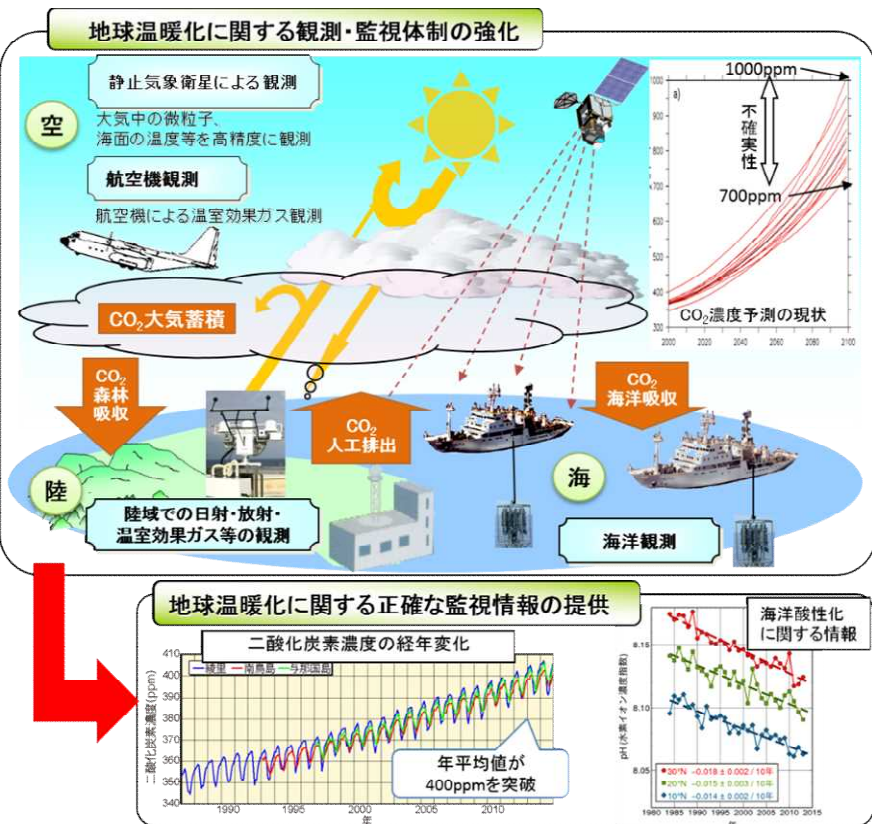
地球温暖化に関する観測・監視体制の強化

空

静止気象衛星による観測

大気中の微粒子、海面の温度等を高精度に観測

航空機観測

航空機による温室効果ガス観測

1000ppm

不確実性

700ppm

a)

$CO_2$濃度予測の現状

2000 2020 2040 2060 2080 2100

$CO_2$大気蓄積

$CO_2$ 森林吸収

$CO_2$ 人工排出

$CO_2$ 海洋吸収

陸

海

陸域での日射・放射・温室効果ガス等の観測

海洋観測

地球温暖化に関する正確な監視情報の提供

二酸化炭素濃度の経年変化

綾里 南鳥島 与那国島

二酸化炭素濃度(ppm)

410 400 390 380 370 360 350 340

1990 1995 2000 2005 2010

年

年平均値が400ppmを突破

海洋酸性化に関する情報

pH(水素イオン濃度指数)

8.15 8.10 8.05

30°N −0.018 ± 0.002 / 10年
20°N −0.015 ± 0.003 / 10年
10°N −0.014 ± 0.002 / 10年

1980 1985 1990 1995 2000 2005 2010 2015